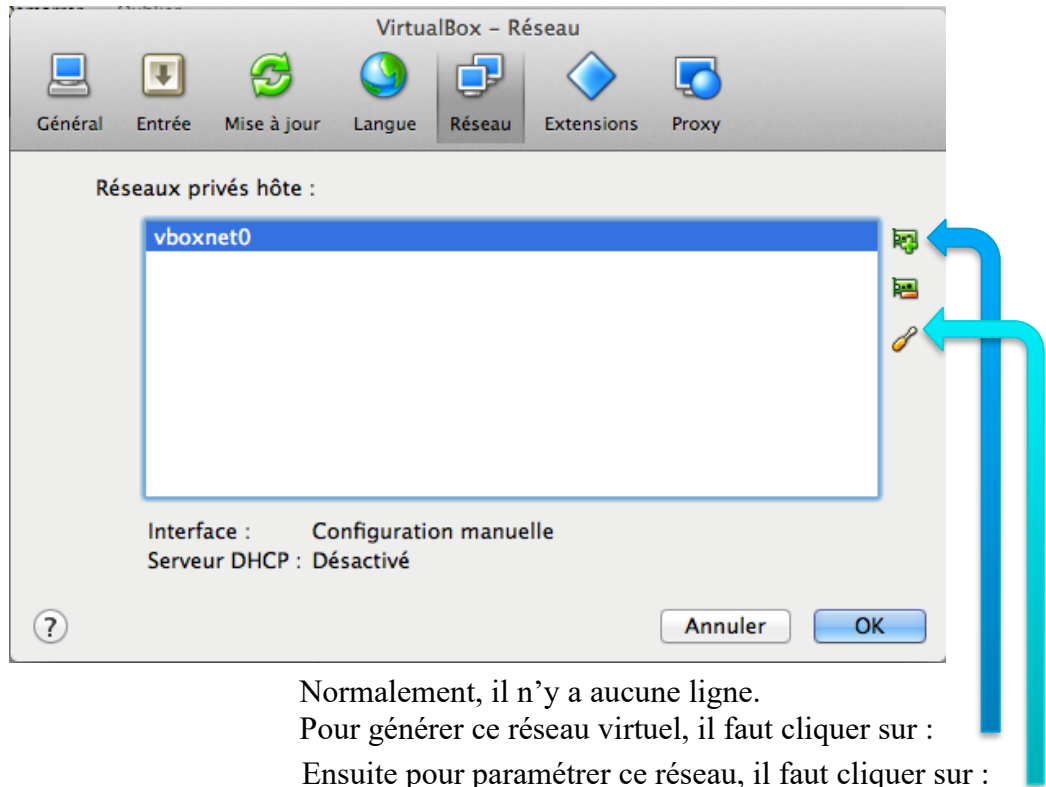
VirtualBox – Réseau

Général Entrée Mise à jour Langue Réseau Extensions Proxy

Réseaux privés hôte :

vboxnet0

Interface : Configuration manuelle
Serveur DHCP : Désactivé

?

Annuler OK

Normalement, il n'y a aucune ligne.
Pour générer ce réseau virtuel, il faut cliquer sur :
Ensuite pour paramétrer ce réseau, il faut cliquer sur :